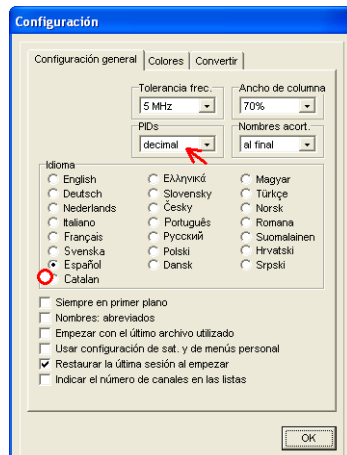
Configuración

Configuración general | Colores | Convertir

Tolerancia frec.
5 MHz

Ancho de columna
70%

PIDs
decimal

Nombres acort.
al final

Idioma
English
Deutsch
Nederlands
Italiano
Français
Svenska
Español
Catalan
Ελληνικά
Slovensky
Česky
Português
Русский
Polski
Dansk
Magyar
Türkçe
Norsk
Romana
Suomalainen
Hrvatski
Srpski

Siempre en primer plano
Nombres: abreviados
Empezar con el último archivo utilizado
Usar configuración de sat. y de menús personal
Restaurar la última sesión al empezar
Indicar el número de canales en las listas

OK